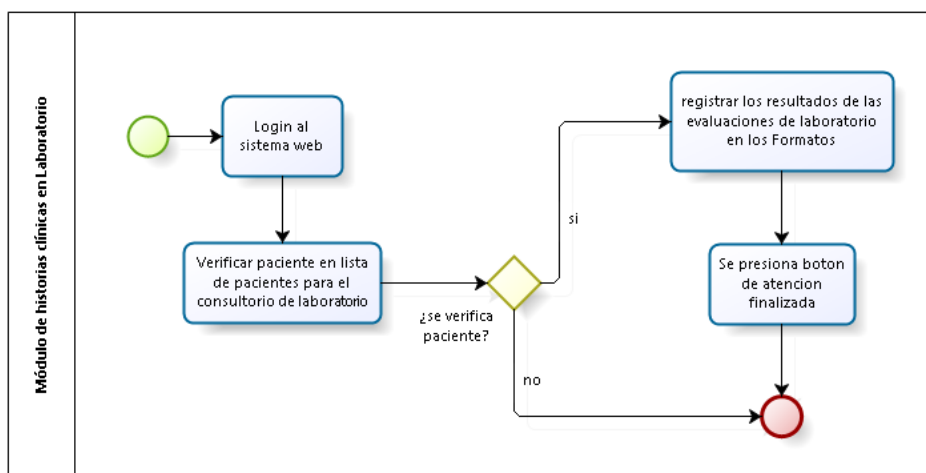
Módulo de historias clínicas en Laboratorio

Login al sistema web

Verificar paciente en lista de pacientes para el consultorio de laboratorio

¿se verifica paciente?

si

no

registrar los resultados de las evaluaciones de laboratorio en los Formatos

Se presiona boton de atencion finalizada